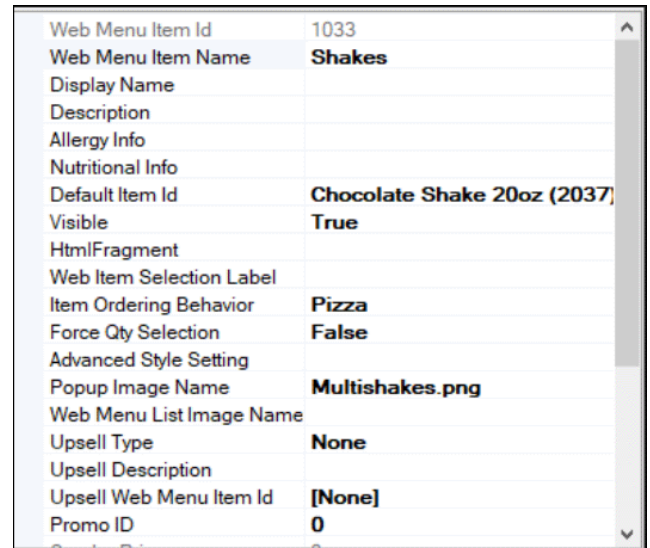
| | |
|---|---|
| Web Menu Item Id | 1033 |
| Web Menu Item Name | **Shakes** |
| Display Name | |
| Description | |
| Allergy Info | |
| Nutritional Info | |
| Default Item Id | **Chocolate Shake 20oz (2037)** |
| Visible | **True** |
| HtmlFragment | |
| Web Item Selection Label | |
| Item Ordering Behavior | **Pizza** |
| Force Qty Selection | **False** |
| Advanced Style Setting | |
| Popup Image Name | **Multishakes.png** |
| Web Menu List Image Name | |
| Upsell Type | **None** |
| Upsell Description | |
| Upsell Web Menu Item Id | **[None]** |
| Promo ID | **0** |
| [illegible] | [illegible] |